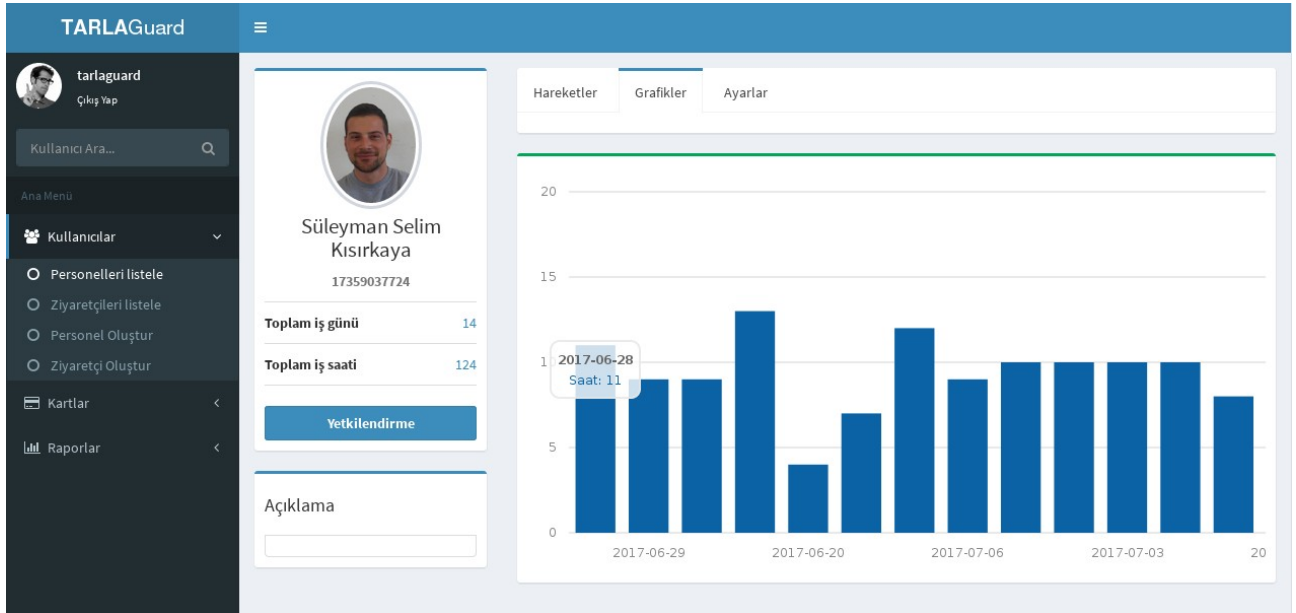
TARLAGuard

tarlaguard
Çıkış Yap

Kullanıcı Ara...

Ana Menü

Kullanıcılar

Personelleri listele
Ziyaretçileri listele
Personel Oluştur
Ziyaretçi Oluştur

Kartlar

Raporlar

Süleyman Selim Kısırkaya
17359037724

Toplam iş günü 14
Toplam iş saati 124

Yetkilendirme

Açıklama

Hareketler
Grafikler
Ayarlar

20
15
1
5
0

2017-06-28
Saat: 11

2017-06-29
2017-06-20
2017-07-06
2017-07-03
20